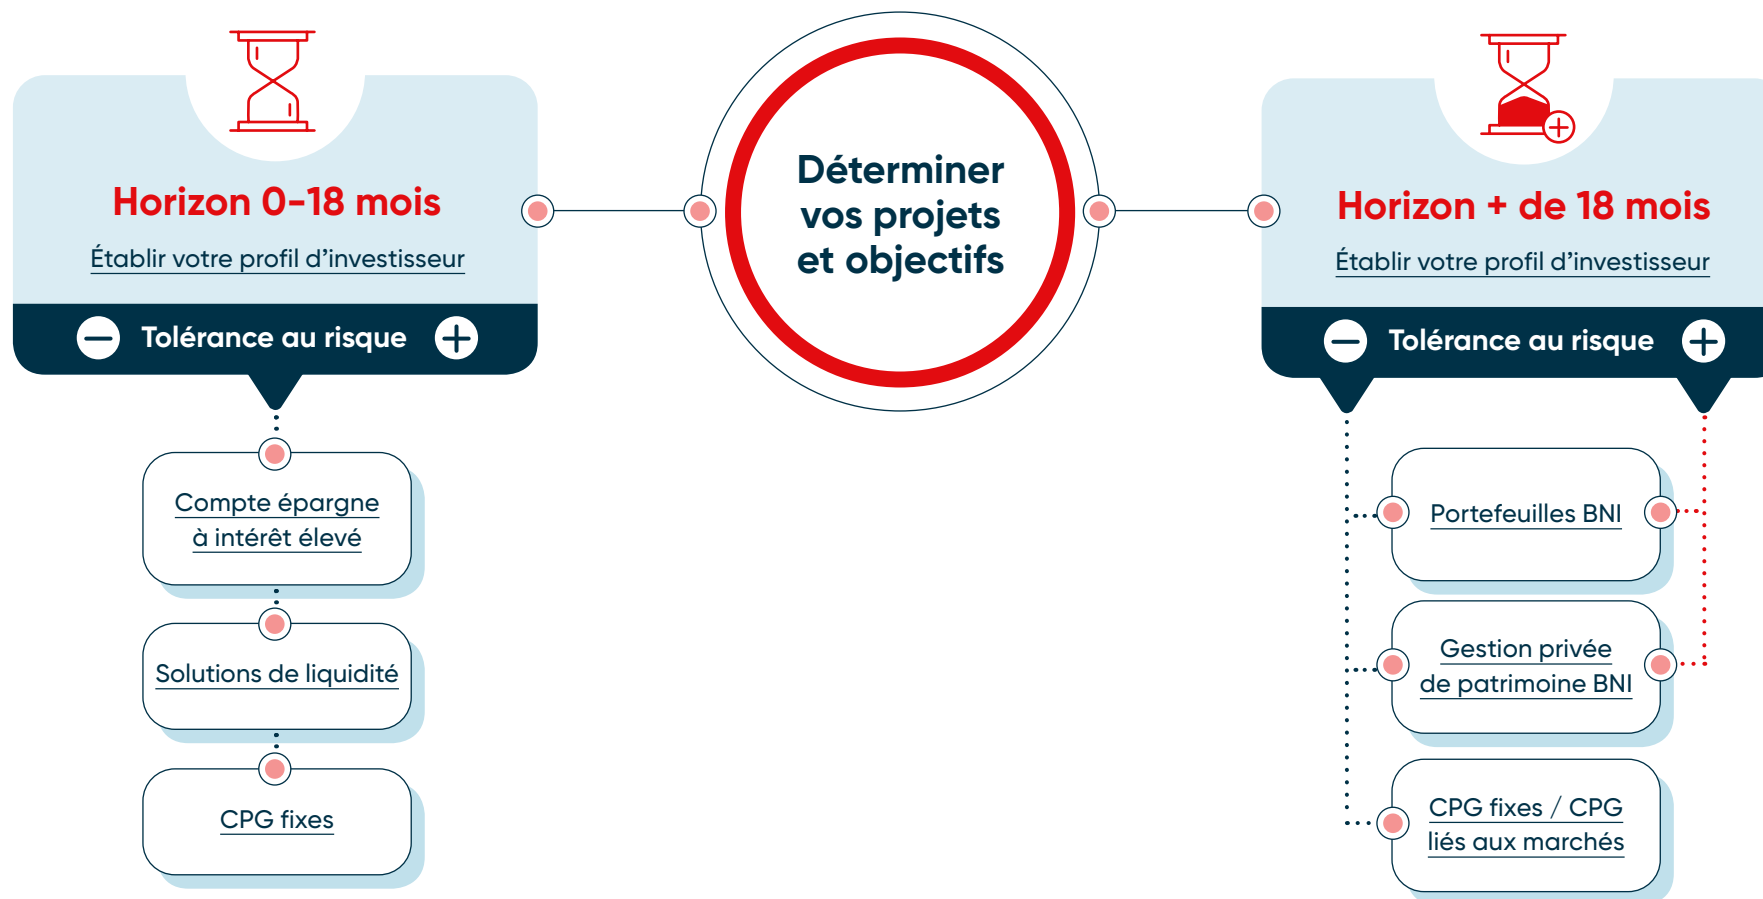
Horizon 0-18 mois

Établir votre profil d’investisseur

Tolérance au risque

Compte épargne à intérêt élevé

Solutions de liquidité

CPG fixes

Déterminer vos projets et objectifs

Horizon + de 18 mois

Établir votre profil d’investisseur

Tolérance au risque

Portefeuilles BNI

Gestion privée de patrimoine BNI

CPG fixes / CPG liés aux marchés